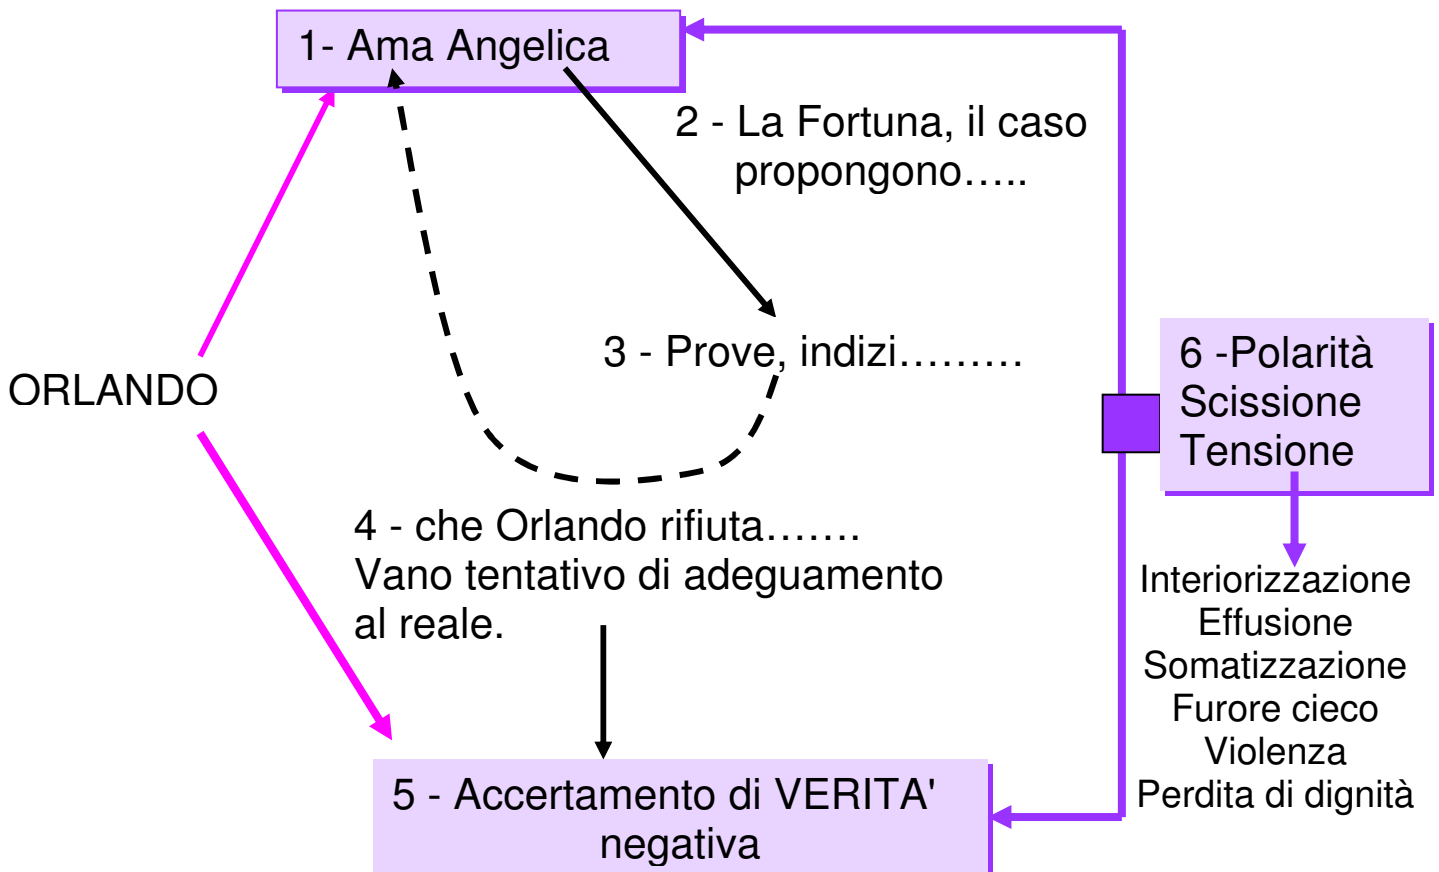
1- Ama Angelica

2 - La Fortuna, il caso propongono…..

3 - Prove, indizi………

ORLANDO

4 - che Orlando rifiuta…….
Vano tentativo di adeguamento al reale.

5 - Accertamento di VERITA' negativa

6 -Polarità
Scissione
Tensione

Interiorizzazione
Effusione
Somatizzazione
Furore cieco
Violenza
Perdita di dignità